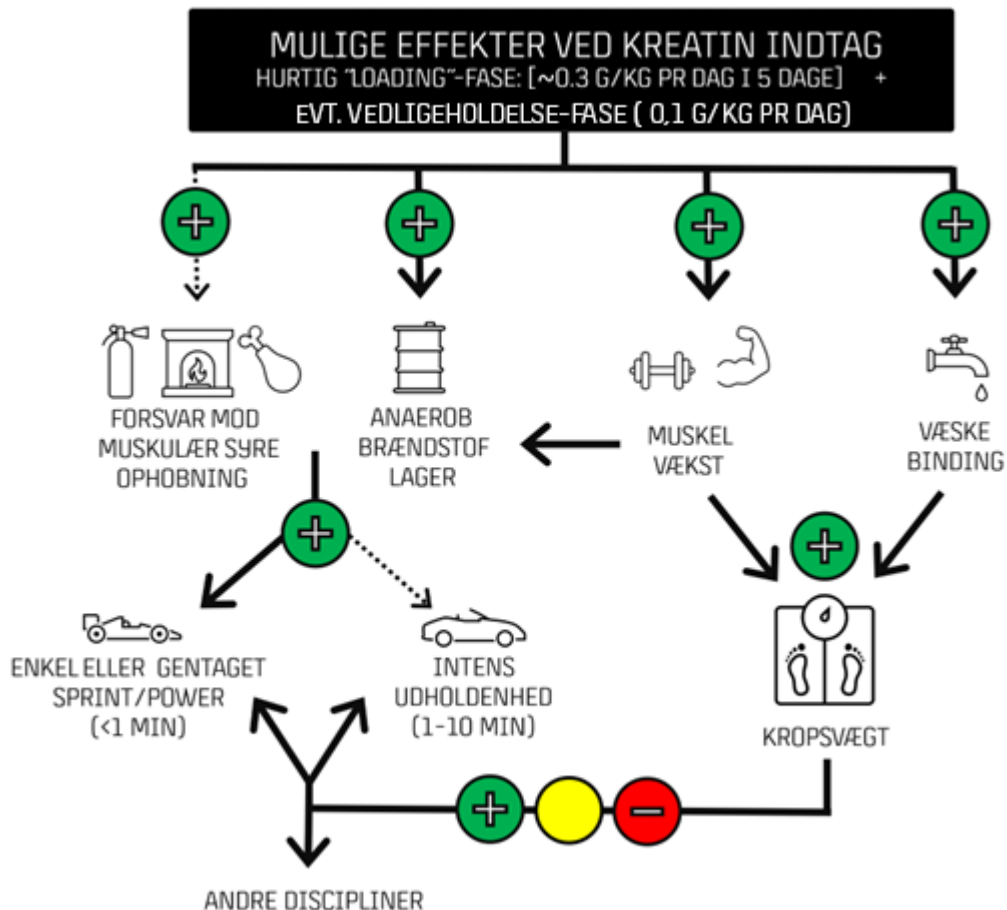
MULIGE EFFEKTER VED KREATIN INDTAG
HURTIG "LOADING"-FASE: [~0.3 G/KG PR DAG I 5 DAGE] +
EVT. VEDLIGEHOLDELSE-FASE ( 0,1 G/KG PR DAG)

FORSVAR MOD MUSKULÆR SYRE OPHOBNING

ANAEROB BRÆNDSTOF LAGER

MUSKEL VÆKST

VÆSKE BINDING

ENKEL ELLER GENTAGET SPRINT/POWER (<1 MIN)

INTENS UDHOLDENHED (1-10 MIN)

KROPSVÆGT

ANDRE DISCIPLINER